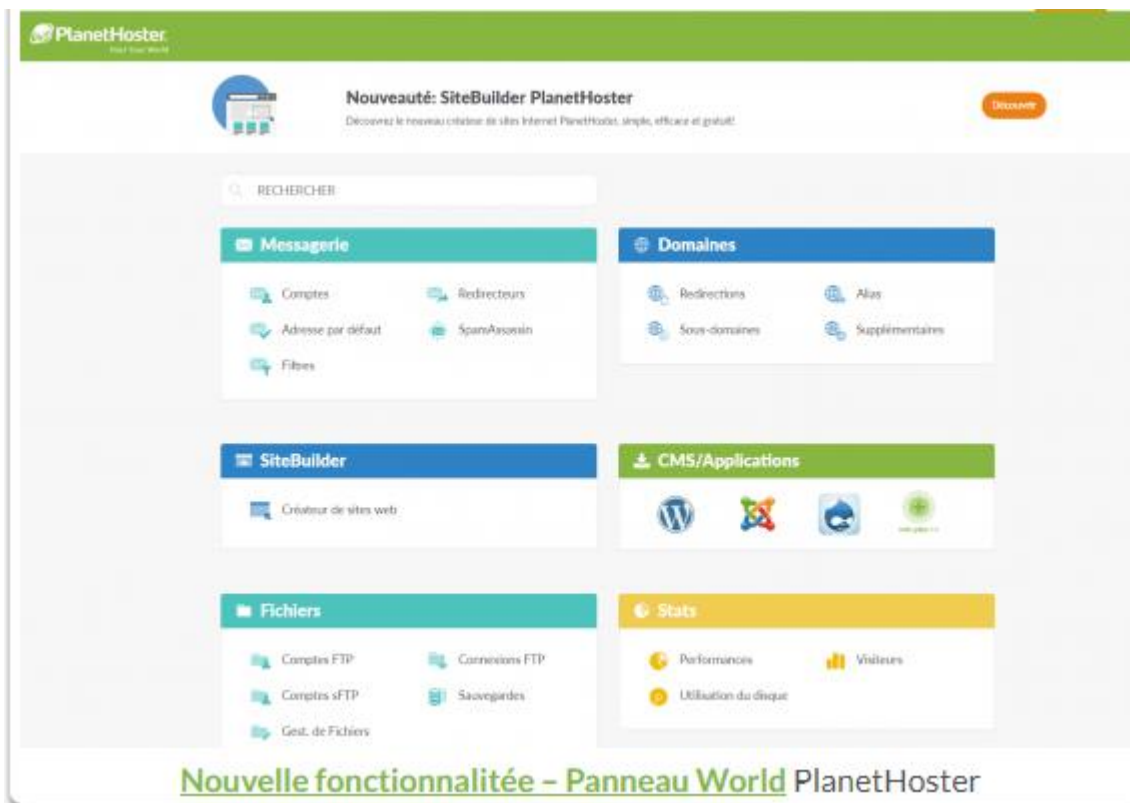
PlanetHoster
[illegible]

Nouveauté: SiteBuilder PlanetHoster
Découvrez le nouveau créateur de sites Internet PlanetHoster, simple, efficace et gratuit!

Découvrir

RECHERCHER

Messagerie
Comptes
Redirecteurs
Adresse par défaut
SpamAssassin
Filtres

Domaines
Redirections
Alias
Sous-domaines
Supplémentaires

SiteBuilder
Créateur de sites web

CMS/Applications

Fichiers
Comptes FTP
Connexions FTP
Comptes sFTP
Sauvegardes
Gest. de Fichiers

Stats
Performances
Visiteurs
Utilisation du disque

Nouvelle fonctionnalitée – Panneau World PlanetHoster